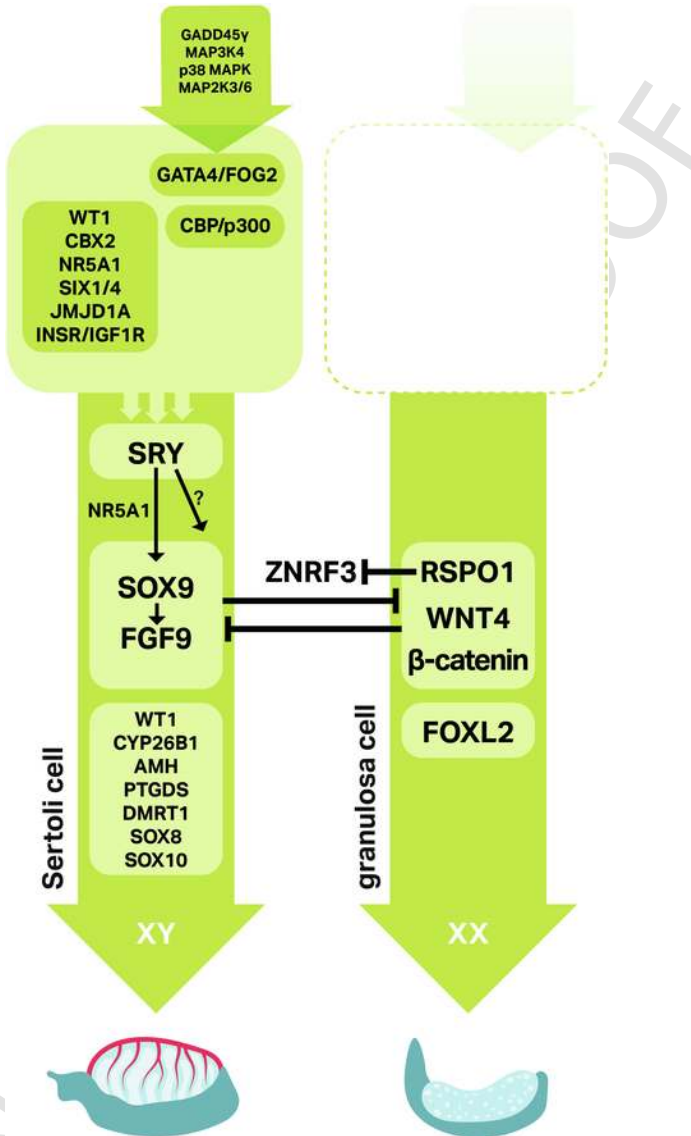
GADD45γ
MAP3K4
p38 MAPK
MAP2K3/6

GATA4/FOG2

CBP/p300

WT1
CBX2
NR5A1
SIX1/4
JMJD1A
INSR/IGF1R

SRY

NR5A1

?

SOX9
FGF9

ZNRF3

RSPO1
WNT4
β-catenin

FOXL2

WT1
CYP26B1
AMH
PTGDS
DMRT1
SOX8
SOX10

Sertoli cell

granulosa cell

XY

XX